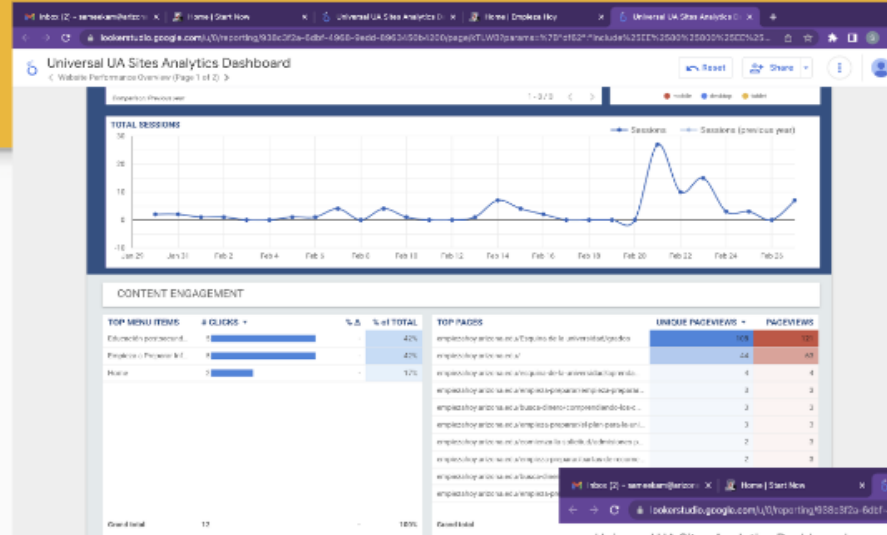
Inbox (2) - sameekam@arizona | Home | Start Now | Universal UA Sites Analytics D | Home | Empleos Hoy | Universal UA Sites Analytics D

lookerstudio.google.com/u/0/reporting/938c3f2a-6dbf-4968-9edd-8963450b4200/page/cTLW0?params=%7B"df62"

Universal UA Sites Analytics Dashboard
Website Performance Overview (Page 1 of 2)

Reset | Share

Comparison: Previous year | 1 - 3 / 3

mobile | desktop | tablet

TOTAL SESSIONS

Sessions | Sessions (previous year)

30
20
10
0
-10

Jan 29 | Jan 31 | Feb 2 | Feb 4 | Feb 6 | Feb 8 | Feb 10 | Feb 12 | Feb 14 | Feb 16 | Feb 18 | Feb 20 | Feb 22 | Feb 24 | Feb 26

CONTENT ENGAGEMENT

| TOP MENU ITEMS | # CLICKS | % Δ | % of TOTAL |
|---|---|---|---|
| Educación postsecund... | 5 | - | 42% |
| Empleos o Prepararte... | 5 | - | 42% |
| Home | 2 | - | 17% |
| Grand total | 12 | | 100% |

| TOP PAGES | UNIQUE PAGEVIEWS | PAGEVIEWS |
|---|---|---|
| empleoshoyarizona.ed.u/Esquina-de-la-universidad/gradies | 108 | 121 |
| empleoshoyarizona.ed.u/ | 44 | 48 |
| empleoshoyarizona.ed.u/esquina-de-la-universidad/aprende... | 4 | 4 |
| empleoshoyarizona.ed.u/empleos-preparar/empleos-prepara... | 3 | 3 |
| empleoshoyarizona.ed.u/busca-dinero-comprendiendo-los-c... | 3 | 3 |
| empleoshoyarizona.ed.u/empleos-preparar/el-plan-para-la-uni... | 3 | 3 |
| empleoshoyarizona.ed.u/comienza-la-calle/k/admisiones... | 2 | 3 |
| empleoshoyarizona.ed.u/empleos-preparar/carta-de-recome... | 2 | 2 |
| empleoshoyarizona.ed.u/busca-dinero... | | |
| empleoshoyarizona.ed.u/empleos-pre... | | |
| Grand total | | |

Inbox (2) - sameekam@arizona | Home | Start Now

lookerstudio.google.com/u/0/reporting/938c3f2a-6dbf-4